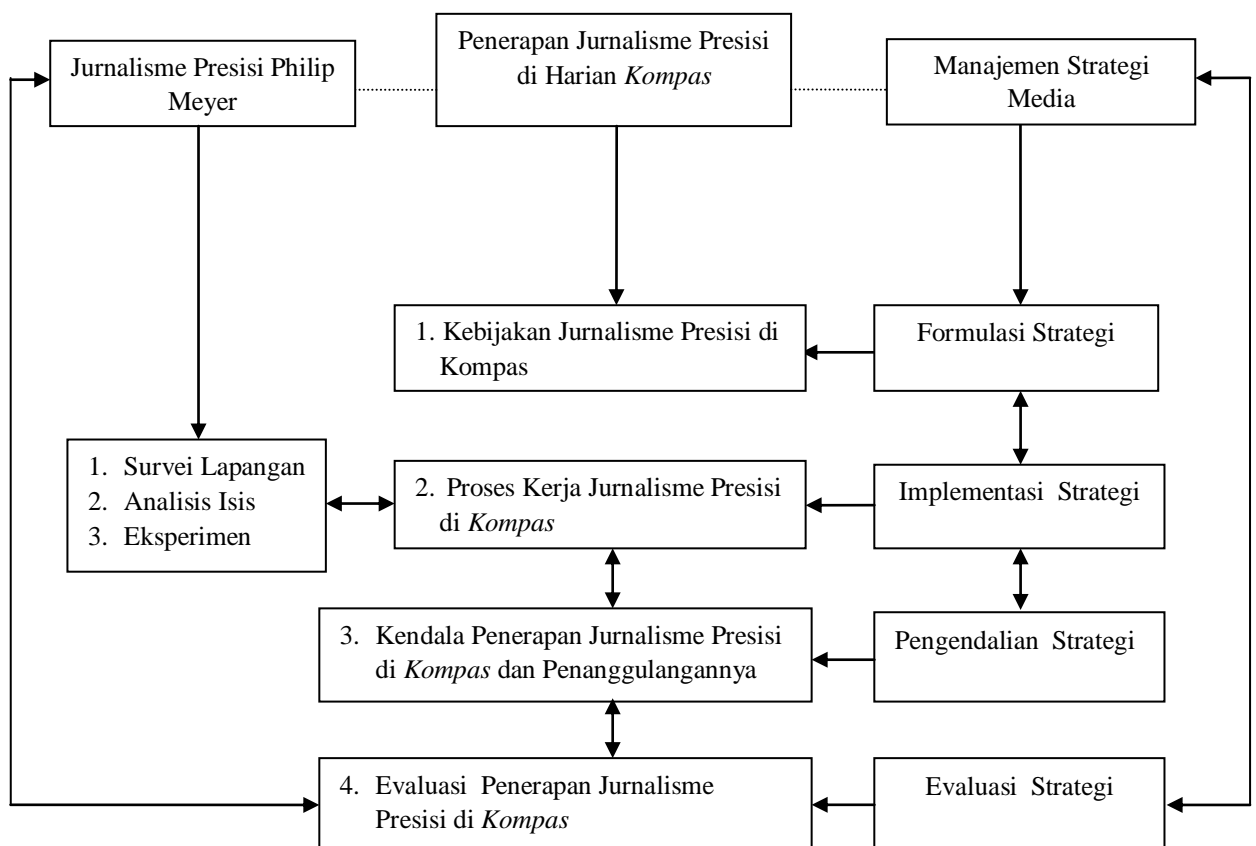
Jurnalisme Presisi Philip Meyer

Penerapan Jurnalisme Presisi di Harian *Kompas*

Manajemen Strategi Media

1. Kebijakan Jurnalisme Presisi di Kompas

Formulasi Strategi

1. Survei Lapangan
2. Analisis Isis
3. Eksperimen

2. Proses Kerja Jurnalisme Presisi di *Kompas*

Implementasi Strategi

3. Kendala Penerapan Jurnalisme Presisi di *Kompas* dan Penanggulangannya

Pengendalian Strategi

4. Evaluasi Penerapan Jurnalisme Presisi di *Kompas*

Evaluasi Strategi